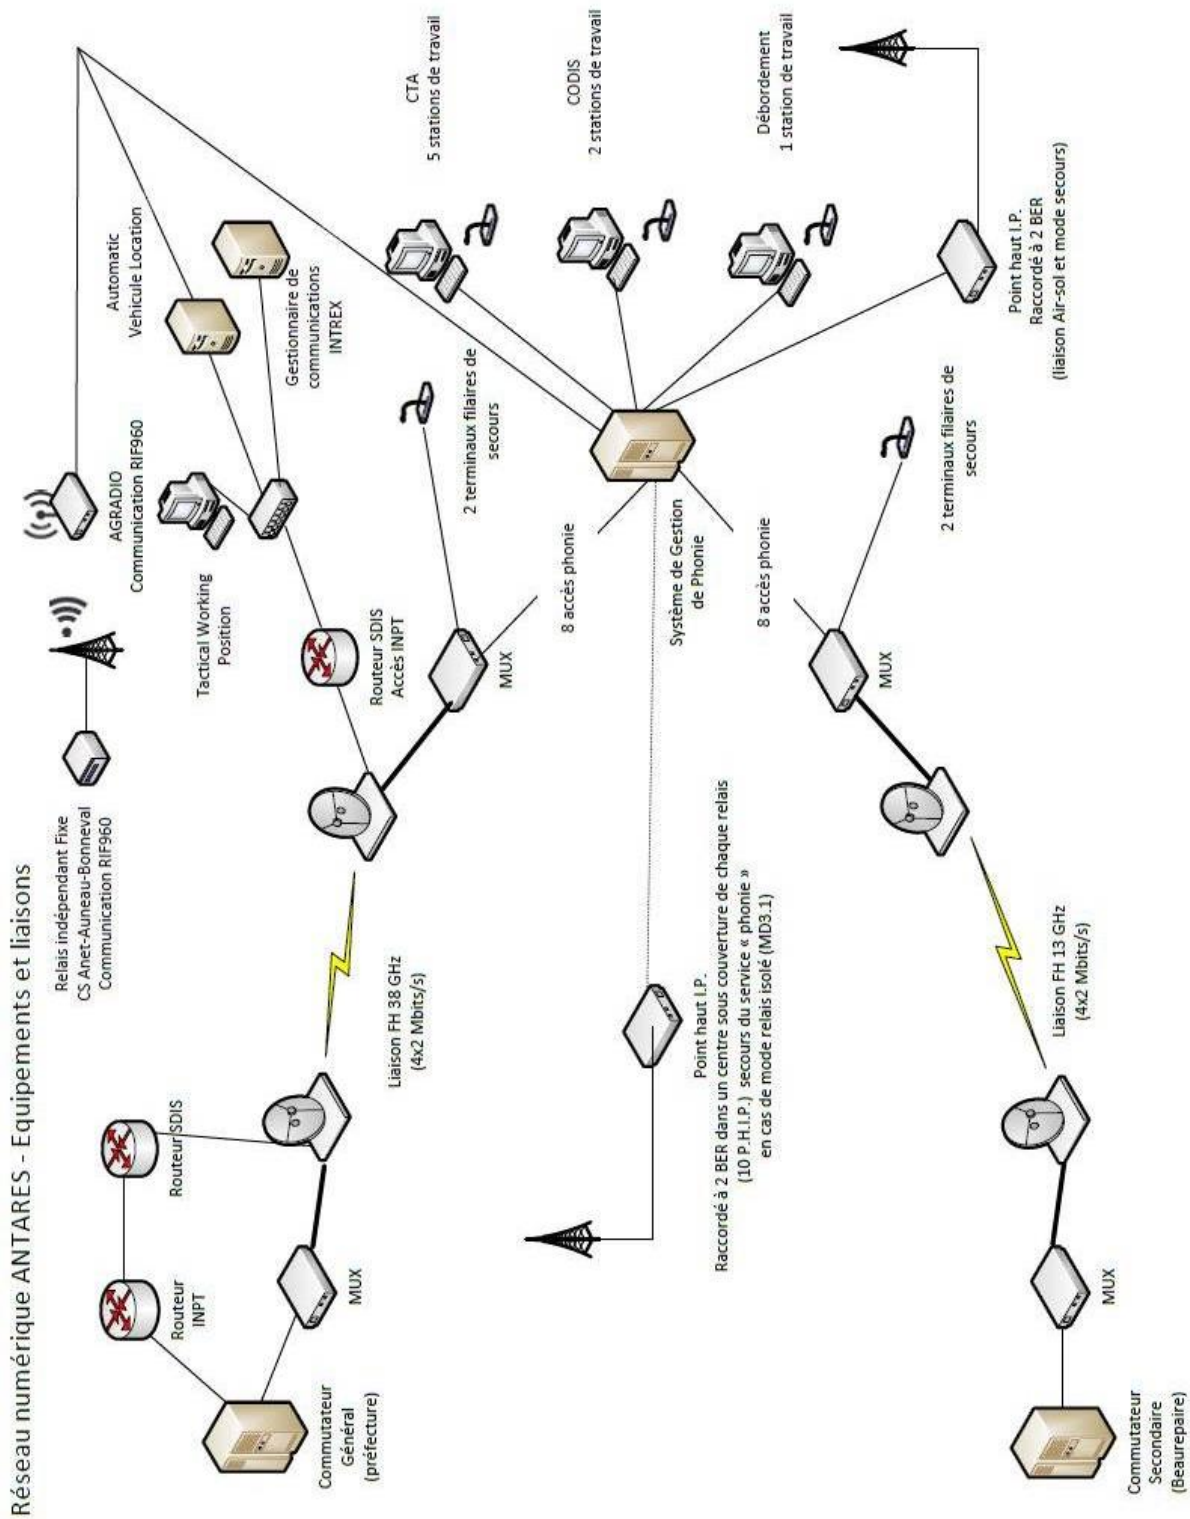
Réseau numérique ANTARES - Equipements et liaisons

Relais indépendant Fixe
CS Anet-Auneau-Bonneval
Communication RIF960

AGRADIO
Communication RIF960

Automatic
Vehicule Location

Gestionnaire de
communications
INTREX

Tactical Working
Position

Routeur SDIS
Accès INPT

MUX

2 terminaux filaires de
secours

8 accès phonie

Système de Gestion
de Phonie

CTA
5 stations de travail

CODIS
2 stations de travail

Débordement
1 station de travail

Point haut I.P.
Raccordé à 2 BER
(liaison Air-sol et mode secours)

8 accès phonie

MUX

2 terminaux filaires de
secours

Routeur
INPT

Routeur SDIS

Commutateur
Général
(préfecture)

MUX

Liaison FH 38 GHz
(4x2 Mbits/s)

Point haut I.P.
Raccordé à 2 BER dans un centre sous couverture de chaque relais
(10 P.H.I.P.) secours du service « phonie »
en cas de mode relais isolé (MD3.1)

Liaison FH 13 GHz
(4x2 Mbits/s)

MUX

Commutateur
Secondaire
(Beaurepaire)